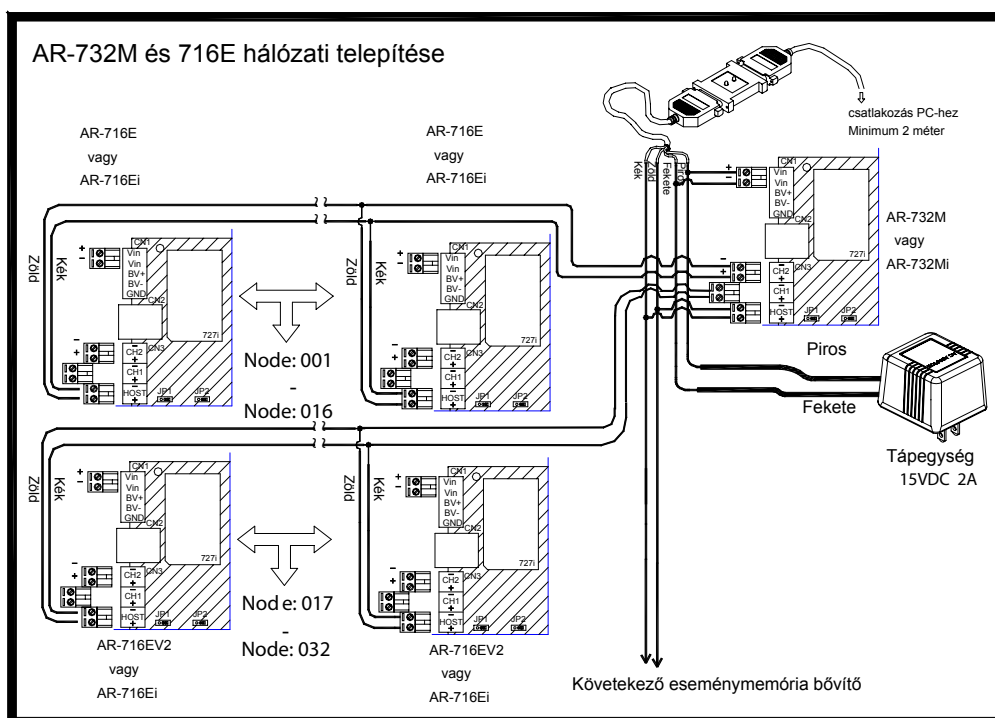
AR-732M és 716E hálózati telepítése

csatlakozás PC-hez
Minimum 2 méter

AR-716E
vagy
AR-716Ei

AR-716E
vagy
AR-716Ei

Kék Zöld Fekete Piros

CN1 Vin Vin BV+ BV- GND CN2
727i
CN3 CH2 CH1 HOST JP1 JP2

AR-732M
vagy
AR-732Mi

Zöld
Kék

CN1 Vin Vin BV+ BV- GND CN2
727i
CN3 CH2 CH1 HOST JP1 JP2

Node: 001
-
Node: 016

Zöld
Kék

CN1 Vin Vin BV+ BV- GND CN2
727i
CN3 CH2 CH1 HOST JP1 JP2

Piros

Fekete

Tápegység
15VDC 2A

Zöld
Kék

CN1 Vin Vin BV+ BV- GND CN2
727i
CN3 CH2 CH1 HOST JP1 JP2

Nod e: 017
-
Node: 032

Zöld
Kék

CN1 Vin Vin BV+ BV- GND CN2
727i
CN3 CH2 CH1 HOST JP1 JP2

AR-716EV2
vagy
AR-716Ei

AR-716EV2
vagy
AR-716Ei

Következő eseménymemória bővítő